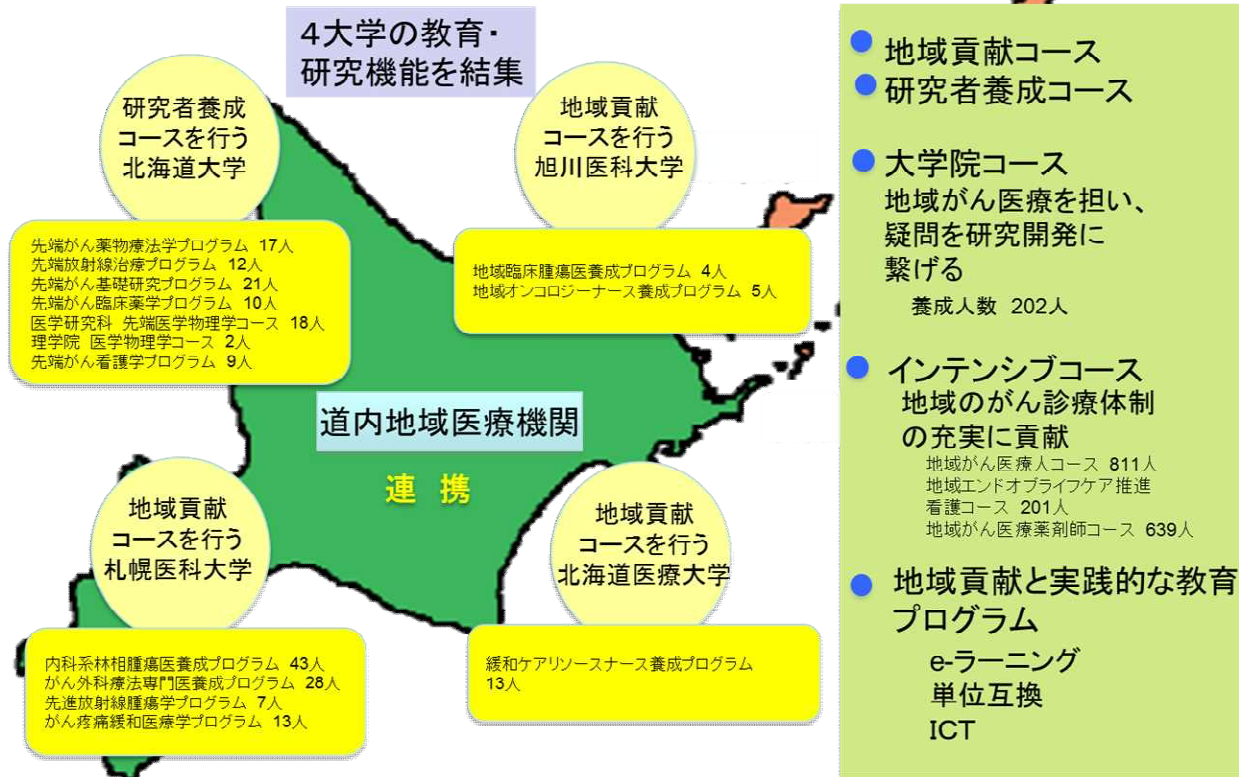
4大学の教育・研究機能を結集

研究者養成コースを行う北海道大学

先端がん薬物療法学プログラム 17人
先端放射線治療プログラム 12人
先端がん基礎研究プログラム 21人
先端がん臨床薬学プログラム 10人
医学研究科 先端医学物理学コース 18人
理学院 医学物理学コース 2人
先端がん看護学プログラム 9人

地域貢献コースを行う旭川医科大学

地域臨床腫瘍医養成プログラム 4人
地域オンコロジーナース養成プログラム 5人

道内地域医療機関

連 携

地域貢献コースを行う札幌医科大学

内科系林相腫瘍医養成プログラム 43人
がん外科療法専門医養成プログラム 28人
先進放射線腫瘍学プログラム 7人
がん疼痛緩和医療学プログラム 13人

地域貢献コースを行う北海道医療大学

緩和ケアリソースナース養成プログラム 13人

地域貢献コース
研究者養成コース

大学院コース
地域がん医療を担い、疑問を研究開発に繋げる
養成人数 202人

インテンシブコース
地域のがん診療体制の充実に貢献
地域がん医療人コース 811人
地域エンドオブライフケア推進看護コース 201人
地域がん医療薬剤師コース 639人

地域貢献と実践的な教育プログラム
e-ラーニング
単位互換
ICT